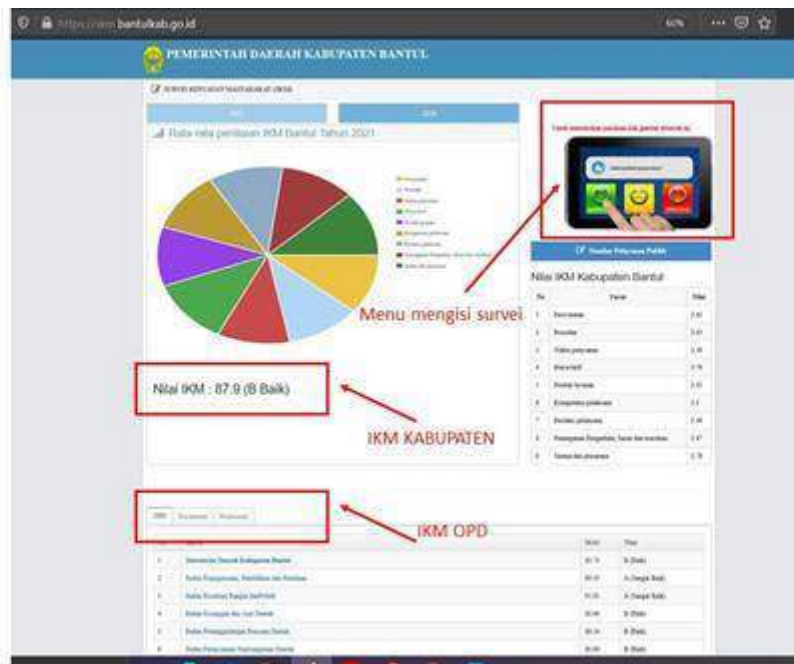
https://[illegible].bantulkab.go.id

60%

PEMERINTAH DAERAH KABUPATEN BANTUL

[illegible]

Rata rata penilaian IKM Bantul Tahun 2021

Nilai IKM : 87.9 (B Baik)

IKM KABUPATEN

Menu mengisi survei

Nilai IKM Kabupaten Bantul

IKM OPD

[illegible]